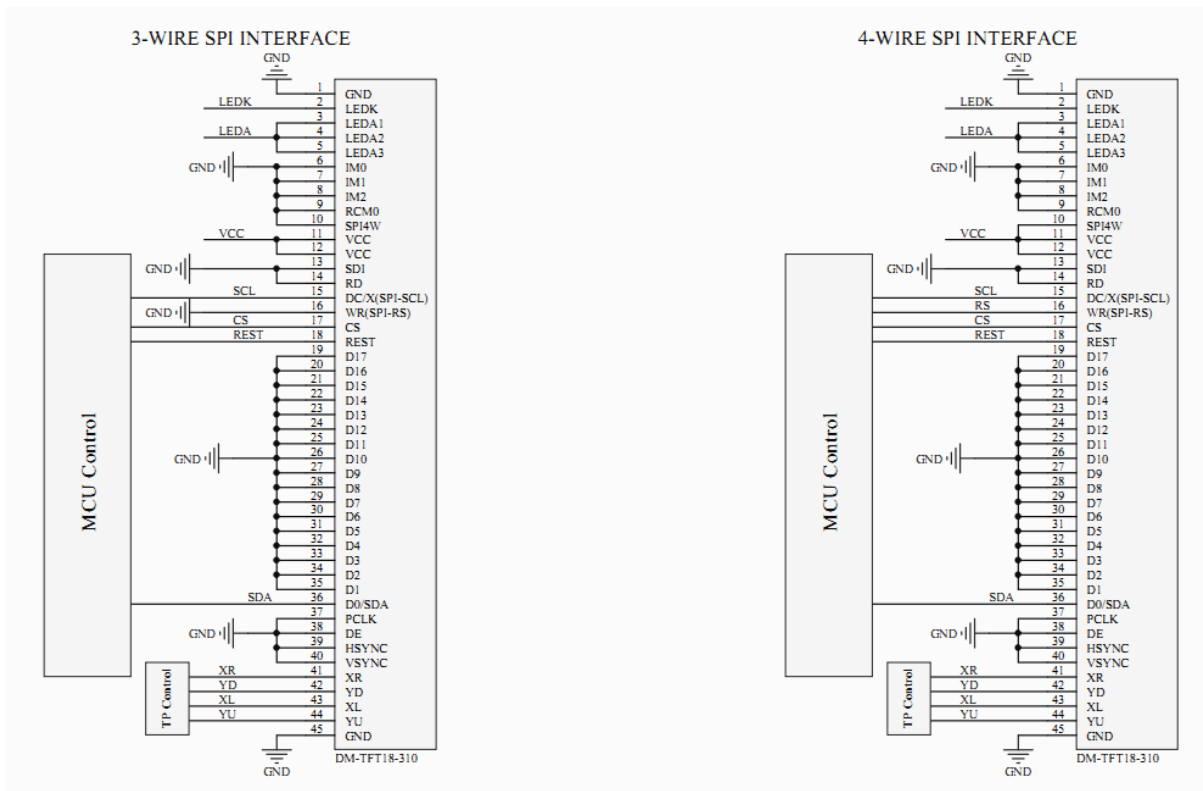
3-WIRE SPI INTERFACE

GND

1 GND
LEDK 2 LEDK
3 LEDA1
LEDA 4 LEDA2
5 LEDA3
GND 6 IM0
7 IM1
8 IM2
9 RCM0
10 SPI4W
VCC 11 VCC
12 VCC
GND 13 SDI
14 RD
SCL 15 DC/X(SPI-SCL)
GND 16 WR(SPI-RS)
CS 17 CS
REST 18 REST
19 D17
20 D16
21 D15
22 D14
23 D13
24 D12
25 D11
GND 26 D10
27 D9
28 D8
29 D7
30 D6
31 D5
32 D4
33 D3
34 D2
35 D1
SDA 36 D0/SDA
37 PCLK
GND 38 DE
39 HSYNC
40 VSYNC
XR 41 XR
YD 42 YD
XL 43 XL
YU 44 YU
45 GND

MCU Control

TP Control

GND

DM-TFT18-310

4-WIRE SPI INTERFACE

GND

1 GND
LEDK 2 LEDK
3 LEDA1
LEDA 4 LEDA2
5 LEDA3
GND 6 IM0
7 IM1
8 IM2
9 RCM0
10 SPI4W
VCC 11 VCC
12 VCC
GND 13 SDI
14 RD
SCL 15 DC/X(SPI-SCL)
RS 16 WR(SPI-RS)
CS 17 CS
REST 18 REST
19 D17
20 D16
21 D15
22 D14
23 D13
24 D12
25 D11
GND 26 D10
27 D9
28 D8
29 D7
30 D6
31 D5
32 D4
33 D3
34 D2
35 D1
SDA 36 D0/SDA
37 PCLK
GND 38 DE
39 HSYNC
40 VSYNC
XR 41 XR
YD 42 YD
XL 43 XL
YU 44 YU
45 GND

MCU Control

TP Control

GND

DM-TFT18-310